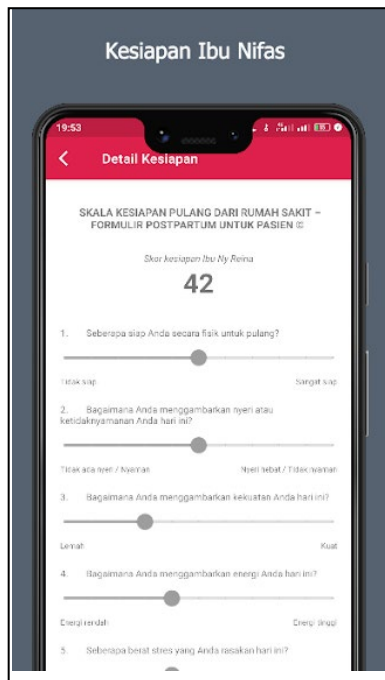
Kesiapan Ibu Nifas

19:53

Detail Kesiapan

SKALA KESIAPAN PULANG DARI RUMAH SAKIT – FORMULIR POSTPARTUM UNTUK PASIEN ©

Skor kesiapan Ibu Ny Reina

42

1. Seberapa siap Anda secara fisik untuk pulang?

Tidak siap

Sangat siap

2. Bagaimana Anda menggambarkan nyeri atau ketidaknyamanan Anda hari ini?

Tidak ada nyeri / Nyaman

Nyeri hebat / Tidak nyaman

3. Bagaimana Anda menggambarkan kekuatan Anda hari ini?

Lemah

Kuat

4. Bagaimana Anda menggambarkan energi Anda hari ini?

Energi rendah

Energi tinggi

5. Seberapa berat stres yang Anda rasakan hari ini?